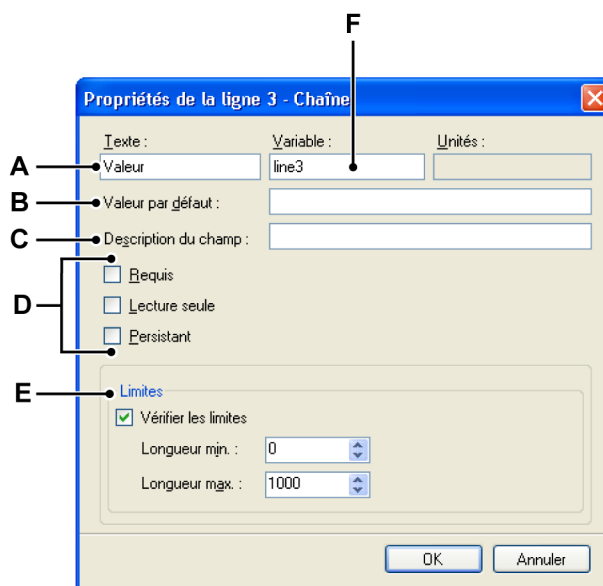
F

Propriétés de la ligne 3 - Chaîne

Texte :
Variable :
Unités :

A
Valeur
line3

B
Valeur par défaut :

C
Description du champ :

D
Requis
Lecture seule
Persistant

E
Limites
Vérifier les limites
Longueur min. : 0
Longueur max. : 1000

OK
Annuler